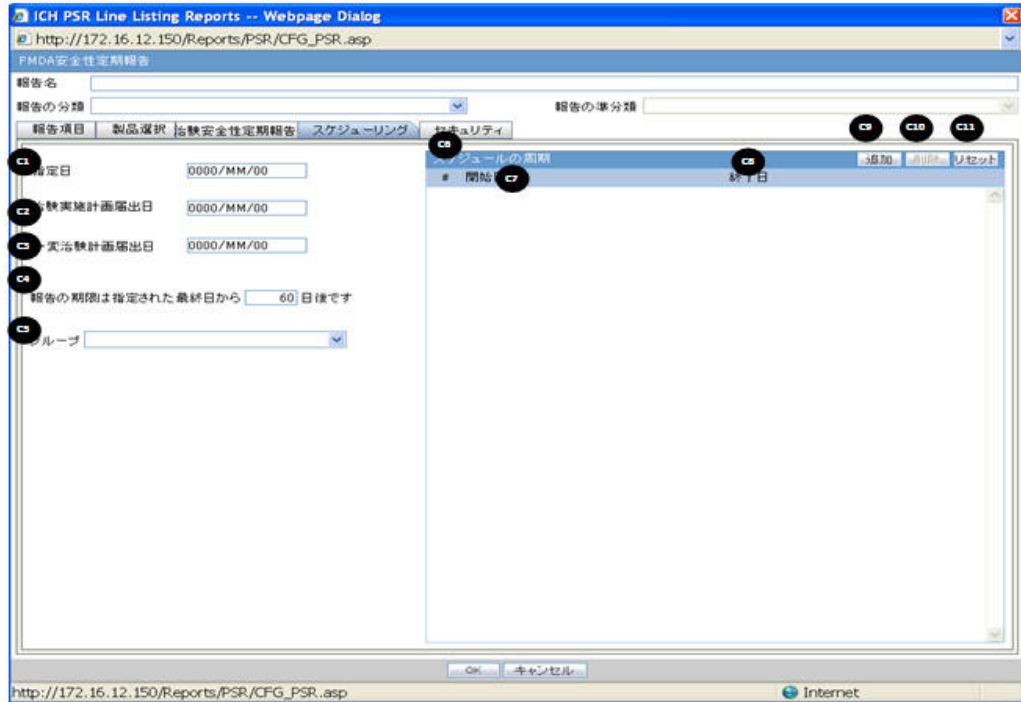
ICH PSR Line Listing Reports -- Webpage Dialog
http://172.16.12.150/Reports/PSR/CFG_PSR.asp
PMDA安全性定期報告
報告名
報告の分類
報告の準分類
報告項目 | 製品選択 | 治験安全性定期報告 | スケジューリング | セキュリティ
C1 指定日 0000/MM/00
C2 治験実施計画届出日 0000/MM/00
C3 実治験計画届出日 0000/MM/00
C4
報告の期限は指定された最終日から 60 日後です
C5 グループ
C6 スケジュールの周期
C7 C8
# 開始日 終了日
C9 C10 C11
追加 削除 リセット
OK キャンセル
http://172.16.12.150/Reports/PSR/CFG_PSR.asp
Internet